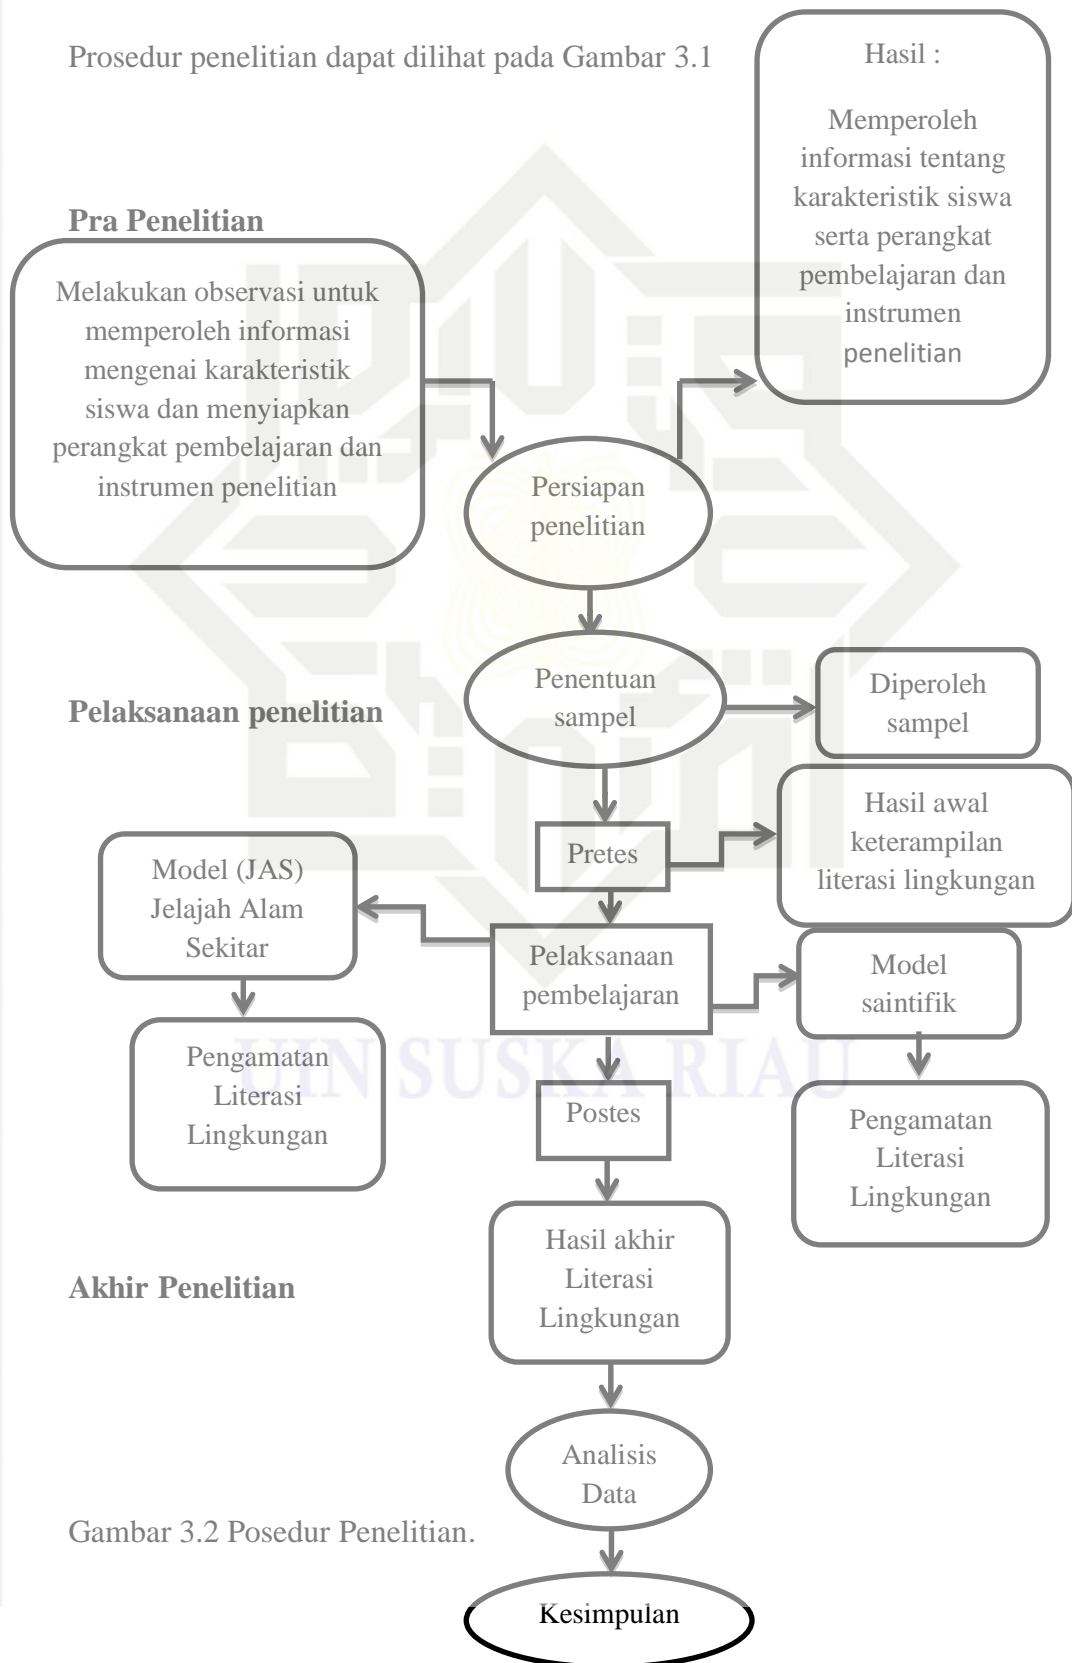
Prosedur penelitian dapat dilihat pada Gambar 3.1

Hasil :

Memperoleh informasi tentang karakteristik siswa serta perangkat pembelajaran dan instrumen penelitian

Pra Penelitian

Melakukan observasi untuk memperoleh informasi mengenai karakteristik siswa dan menyiapkan perangkat pembelajaran dan instrumen penelitian

Persiapan penelitian

Penentuan sampel

Diperoleh sampel

Pelaksanaan penelitian

Pretes

Hasil awal keterampilan literasi lingkungan

Model (JAS) Jelajah Alam Sekitar

Pelaksanaan pembelajaran

Model saintifik

Pengamatan Literasi Lingkungan

Postes

Pengamatan Literasi Lingkungan

Hasil akhir Literasi Lingkungan

Akhir Penelitian

Analisis Data

Gambar 3.2 Posedur Penelitian.

Kesimpulan

UIN SUSKA RIAU